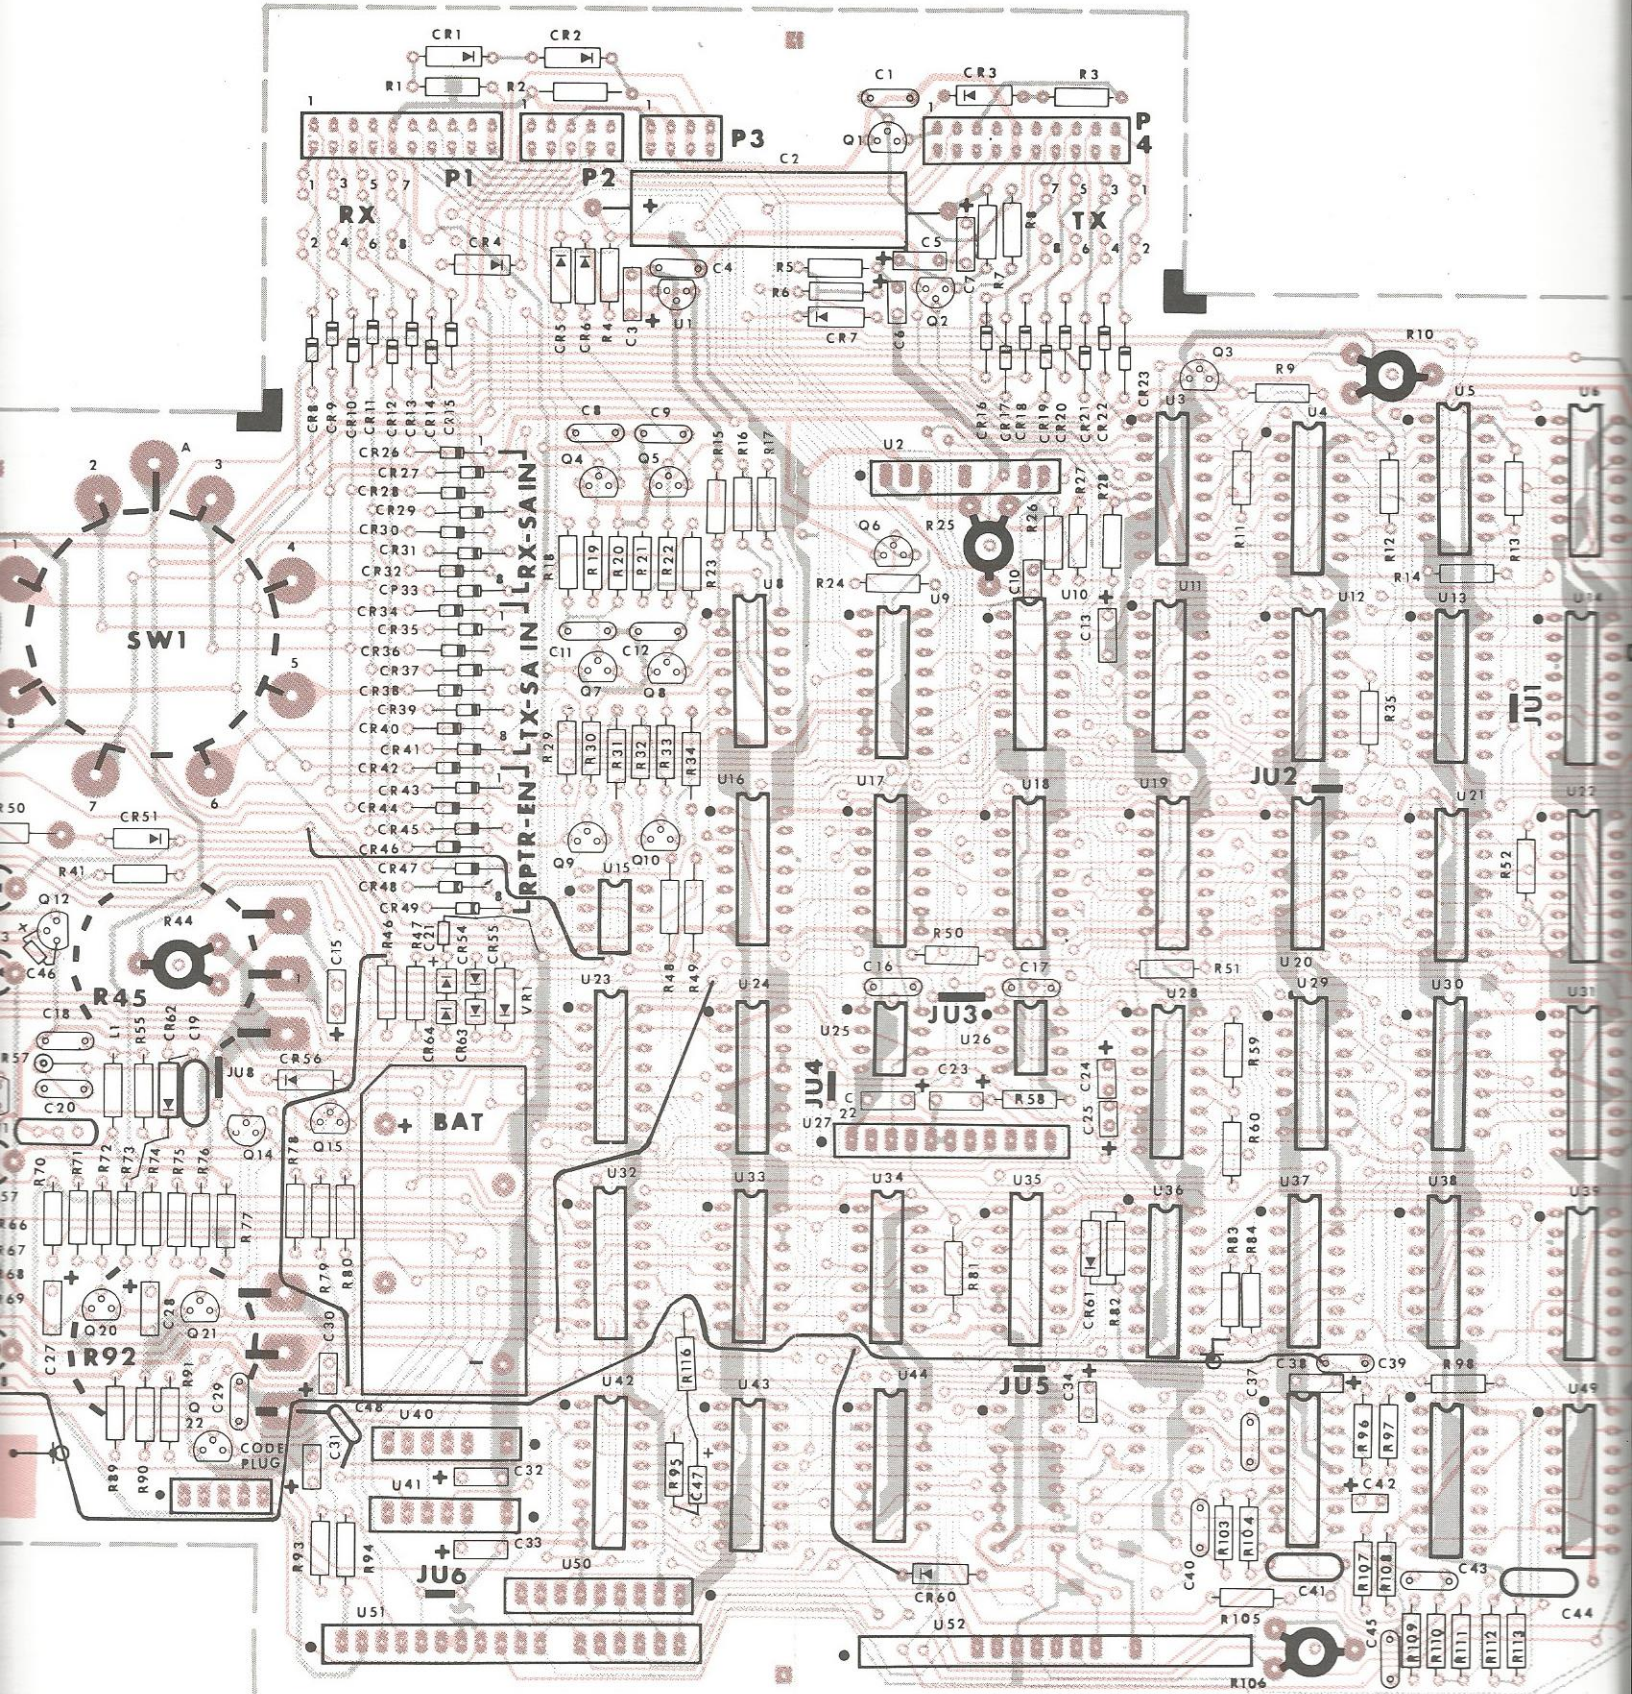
CR1 CR2
R1 R2
C1 CR3 R3
1 1 1
P3 P4
Q1
P1 P2 C2
1 3 5 7 7 5 3 1
RX TX
2 4 6 8 8 6 4 2
CR4 C5
C4 R5
R6 C7
CR7
CR5 CR6 R4 C3 U1 C6 Q2
CR8 CR9 CR10 CR11 CR12 CR13 CR14 CR15
CR16 CR17 CR18 CR19 CR20 CR21 CR22 CR23
Q3 R10
R9
U3 U4 U5 U6
SW1
2 A 3
1 4
5
7 6
CR26 CR27 CR28 CR29 CR30 CR31 CR32 CP33 CR34 CR35 CR36 CR37 CR38 CR39 CR40 CR41 CR42 CR43 CR44 CR45 CR46 CR47 CR48 CR49
RX-SA IN
LTX-SA IN
RPTR-EN
C8 C9
Q4 Q5
R15 R16 R17
U2
R18 R19 R20 R21 R22 R23
Q6 R25
R26 R27 R28
R11 R12 R13
R14
R24
U8 U9 C10 U10 U11 U12 U13 U14
C13
C11 C12
Q7 Q8
R35
JU1
R29 R30 R31 R32 R33 R34
JU2
U16 U17 U18 U19 U21 U22
R52
R50 CR51
R41
Q9 Q10 U15
Q12
R44
C46
C15
R46 R47 C21 CR54 CR55 VR1
R48 R49
R50
R51
U20
U23 U24
C16 C17
JU3
U25 U26
U28 U29 U30 U31
R45
C18
L1 R55 CR62 C19
R57
JU8 CR56
CR64 CR63
R59
C20
BAT
JU4
C22 C23 R58
C24
C25
U27
R60
Q15
Q14
R70 R71 R72 R73 R74 R75 R76 R77
R78 R79 R80
U32 U33 U34 U35 U36 U37 U38 U39
R81
CR61 R82
R83 R84
C27 Q20 C28 Q21
R92
C30
R116
C37 C38 C39 R98
JU5
C34
R91 C29 Q22
R89 R90
CODE PLUG
C48
C31
U40 U42 U43 U44 U49
R96 R97
U41 C32
R95 C47
C42
R93 R94
C33
JU6
U50
R103 R104
C40 C41
R107 R108
C43
C44
CR60
U51 U52
R105
C45 R109 R110 R111 R112 R113
R106